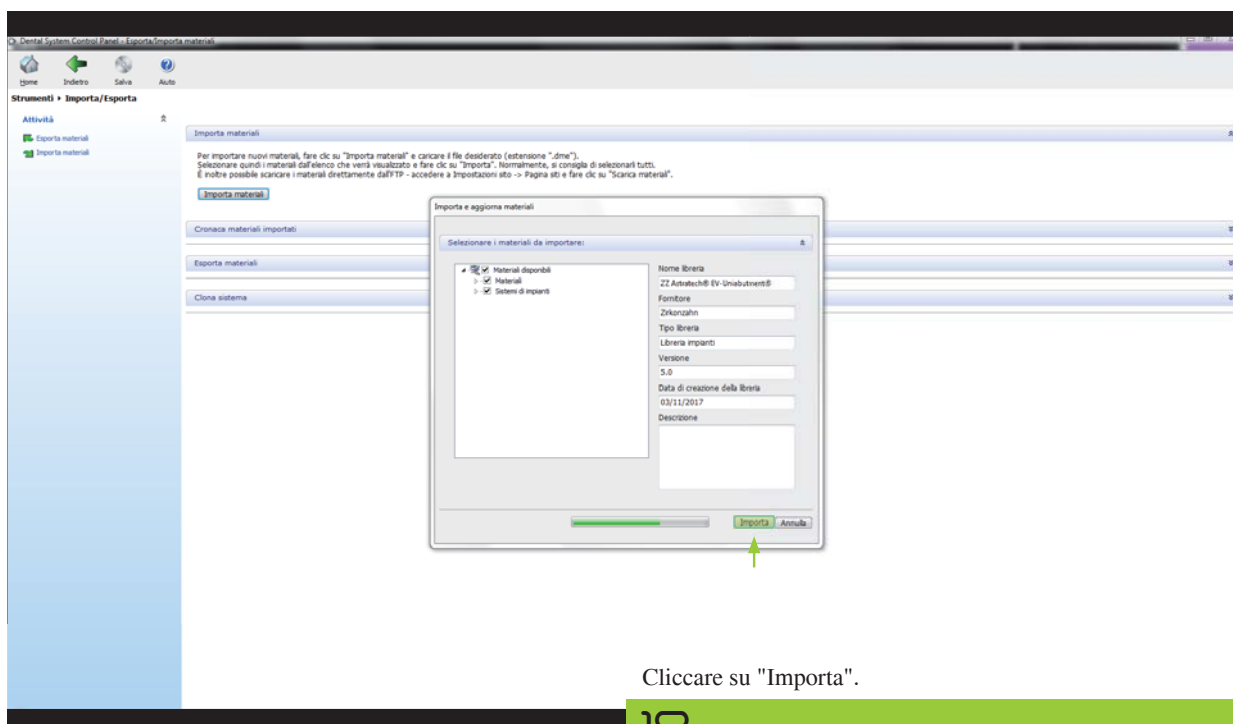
Dental System Control Panel - Esporta/Importa materiali

Home Indietro Salva Aiuto

Strumenti ▸ Importa/Esporta

Attività

Esporta materiali
Importa materiali

Importa materiali

Per importare nuovi materiali, fare clic su "Importa materiali" e caricare il file desiderato (estensione ".dme").
Selezionare quindi i materiali dall'elenco che verrà visualizzato e fare clic su "Importa". Normalmente, si consiglia di selezionarli tutti.
È inoltre possibile scaricare i materiali direttamente dall'FTP - accedere a Impostazioni sito -> Pagina siti e fare clic su "Scarica materiali".

Importa materiali

Cronaca materiali importati

Esporta materiali

Clona sistema

Importa e aggiorna materiali

Selezionare i materiali da importare:

Materiali disponibili
Materiali
Sistemi di impianti

Nome libreria
ZZ Astratech® EV-Uniabutment®
Fornitore
Zirkonzahn
Tipo libreria
Libreria impianti
Versione
5.0
Data di creazione della libreria
03/11/2017
Descrizione

Importa Annulla

Cliccare su "Importa".

18